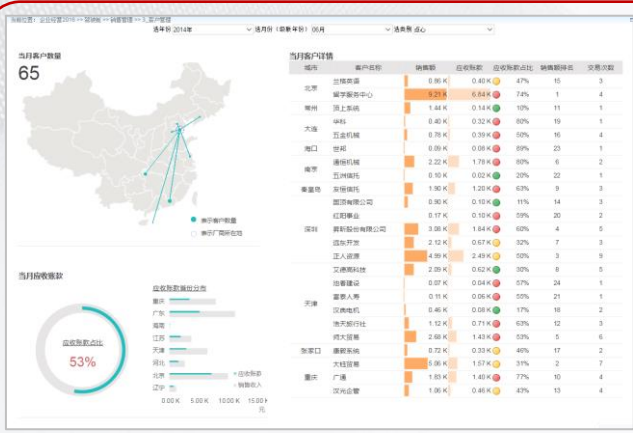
当前位置：企业经营分析 >> 营销管理 >> 销售管理 >> 大客户管理

选年份 2014年　选月份（最新年份） 06月　选类别 点心

当月客户数量
65

表示客户数量
表示厂商所在地

当月客户详情

| 城市 | 客户名称 | 销售额 | 应收账款 | 应收账款占比 | 销售额排名 | 交易次数 |
|---|---|---|---|---|---|---|
| 北京 | 出租美食 | 0.86 K | 0.40 K | 47% | 15 | 3 |
| | 留学服务中心 | 9.21 K | 6.84 K | 74% | 1 | 4 |
| 常州 | 同上系统 | 1.44 K | 0.14 K | 10% | 11 | 1 |
| 大连 | 华科 | 0.40 K | 0.32 K | 80% | 19 | 1 |
| | 五金机械 | 0.76 K | 0.38 K | 50% | 16 | 4 |
| 海口 | 世邦 | 0.09 K | 0.08 K | 89% | 23 | 1 |
| 南京 | 通恒机械 | 2.22 K | 1.78 K | 80% | 6 | 2 |
| | 五洲信托 | 0.10 K | 0.02 K | 20% | 22 | 1 |
| 秦皇岛 | 友恒信托 | 1.90 K | 1.20 K | 63% | 9 | 3 |
| 深圳 | 国顶有限公司 | 0.90 K | 0.10 K | 11% | 14 | 3 |
| | 红阳事业 | 0.17 K | 0.10 K | 59% | 20 | 2 |
| | 黄新股份有限公司 | 3.08 K | 1.64 K | 60% | 4 | 5 |
| | 迈东开发 | 2.12 K | 0.67 K | 32% | 7 | 3 |
| | 正人资源 | 4.99 K | 2.49 K | 50% | 3 | 9 |
| 天津 | 艾德高科技 | 2.09 K | 0.62 K | 30% | 8 | 5 |
| | 浩春建设 | 0.07 K | 0.04 K | 57% | 24 | 1 |
| | 富泰人寿 | 0.11 K | 0.05 K | 55% | 21 | 1 |
| | 汉典电机 | 0.46 K | 0.08 K | 17% | 16 | 2 |
| | 池天旅行社 | 1.12 K | 0.71 K | 63% | 12 | 3 |
| | 师大贸易 | 2.68 K | 1.43 K | 53% | 5 | 6 |
| 张家口 | 康毅系统 | 0.72 K | 0.33 K | 46% | 17 | 2 |
| 重庆 | 大钰贸易 | 5.86 K | 1.57 K | 31% | 2 | 7 |
| | 广通 | 1.83 K | 1.40 K | 77% | 10 | 4 |
| | 汉光企管 | 0.98 K | 0.46 K | 43% | 13 | 4 |

当月应收账款

应收账款占比
53%

应收账款城市分布
重庆
广东
海南
江苏
天津
河北
北京
辽宁
应收账款
销售收入
0.00 K　5.00 K　10.00 K　15.00 K
元